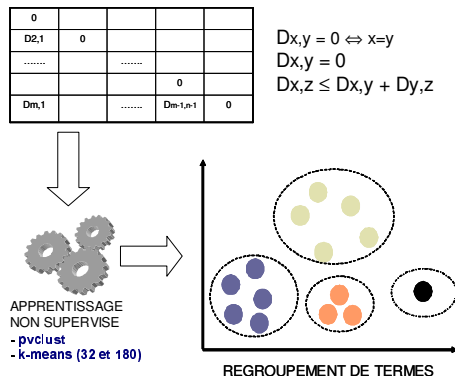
| 0 | | | | |
|---|---|---|---|---|
| D2,1 | 0 | | | |
| ....... | | ....... | | |
| | | | 0 | |
| Dm,1 | | ....... | Dm-1,n-1 | 0 |

Dx,y = 0 ⇔ x=y
Dx,y = 0
Dx,z ≤ Dx,y + Dy,z

APPRENTISSAGE NON SUPERVISE
- pvclust
- k-means (32 et 180)

REGROUPEMENT DE TERMES